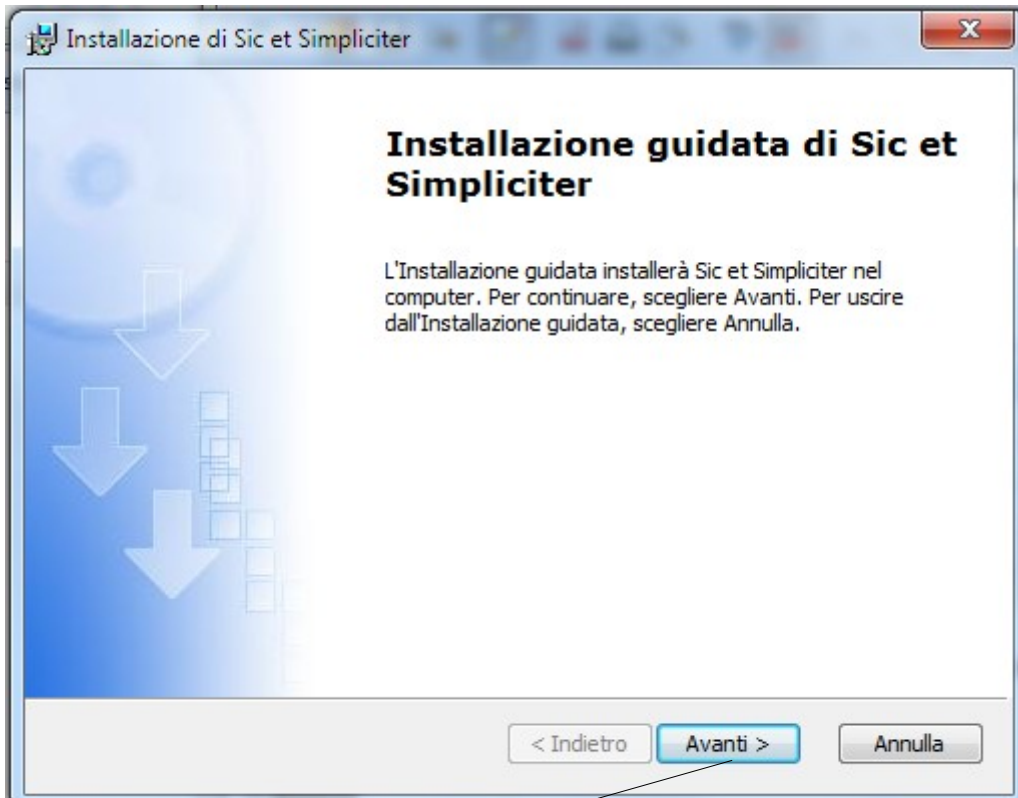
Installazione di Sic et Simpliciter

Installazione guidata di Sic et Simpliciter

L'Installazione guidata installerà Sic et Simpliciter nel computer. Per continuare, scegliere Avanti. Per uscire dall'Installazione guidata, scegliere Annulla.

< Indietro
Avanti >
Annulla